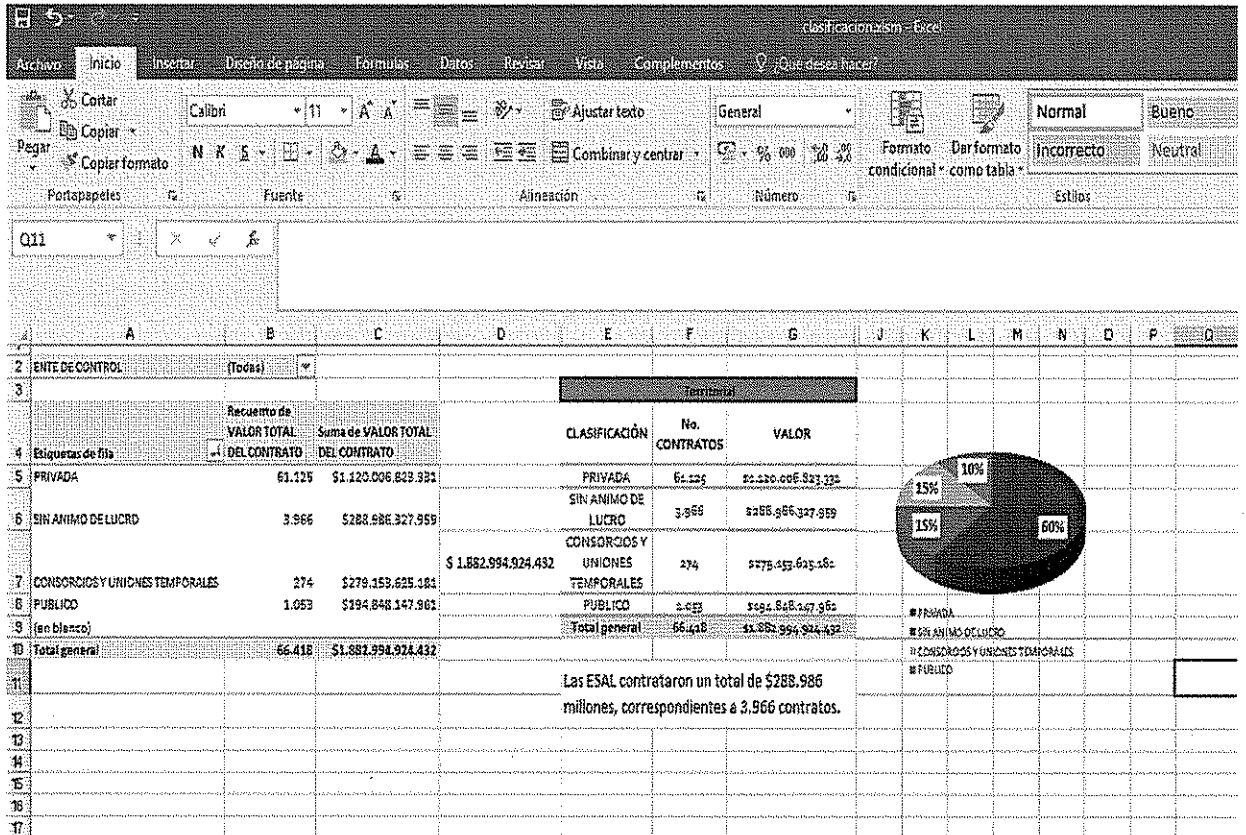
clasificacionxlsm - Excel

Archivo Inicio Insertar Diseño de página Fórmulas Datos Revisar Vista Complementos ¿Qué desea hacer?

Pegar Cortar Copiar Copiar formato Portapapeles
Calibri 11 A A N K S Fuente
Ajustar texto Combinar y centrar Alineación
General % 000 Número
Formato condicional Dar formato como tabla
Normal Bueno Incorrecto Neutral Estilos

Q11

| | A | B | C | D | E | F | G |
|---|---|---|---|---|---|---|---|
| 2 | ENTE DE CONTROL | (Todas) | | | | | |
| 3 | | | | | Territorial | | |
| 4 | Etiquetas de fila | Recuento de VALOR TOTAL DEL CONTRATO | Suma de VALOR TOTAL DEL CONTRATO | | CLASIFICACIÓN | No. CONTRATOS | VALOR |
| 5 | PRIVADA | 61.125 | $1.120.006.823.331 | | PRIVADA | 61.125 | $1.120.006.823.331 |
| 6 | SIN ANIMO DE LUCRO | 3.966 | $288.986.327.959 | | SIN ANIMO DE LUCRO | 3.966 | $288.986.327.959 |
| 7 | CONSORCIOS Y UNIONES TEMPORALES | 274 | $279.153.625.181 | $ 1.882.994.924.432 | CONSORCIOS Y UNIONES TEMPORALES | 274 | $279.153.625.181 |
| 8 | PUBLICO | 1.053 | $194.848.147.961 | | PUBLICO | 1.053 | $194.848.147.961 |
| 9 | (en blanco) | | | | Total general | 66.418 | $1.882.994.924.432 |
| 10 | Total general | 66.418 | $1.882.994.924.432 | | | | |

10%
15%
15%
60%

PRIVADA
SIN ANIMO DE LUCRO
CONSORCIOS Y UNIONES TEMPORALES
PUBLICO

Las ESAL contrataron un total de $288.986 millones, correspondientes a 3.966 contratos.